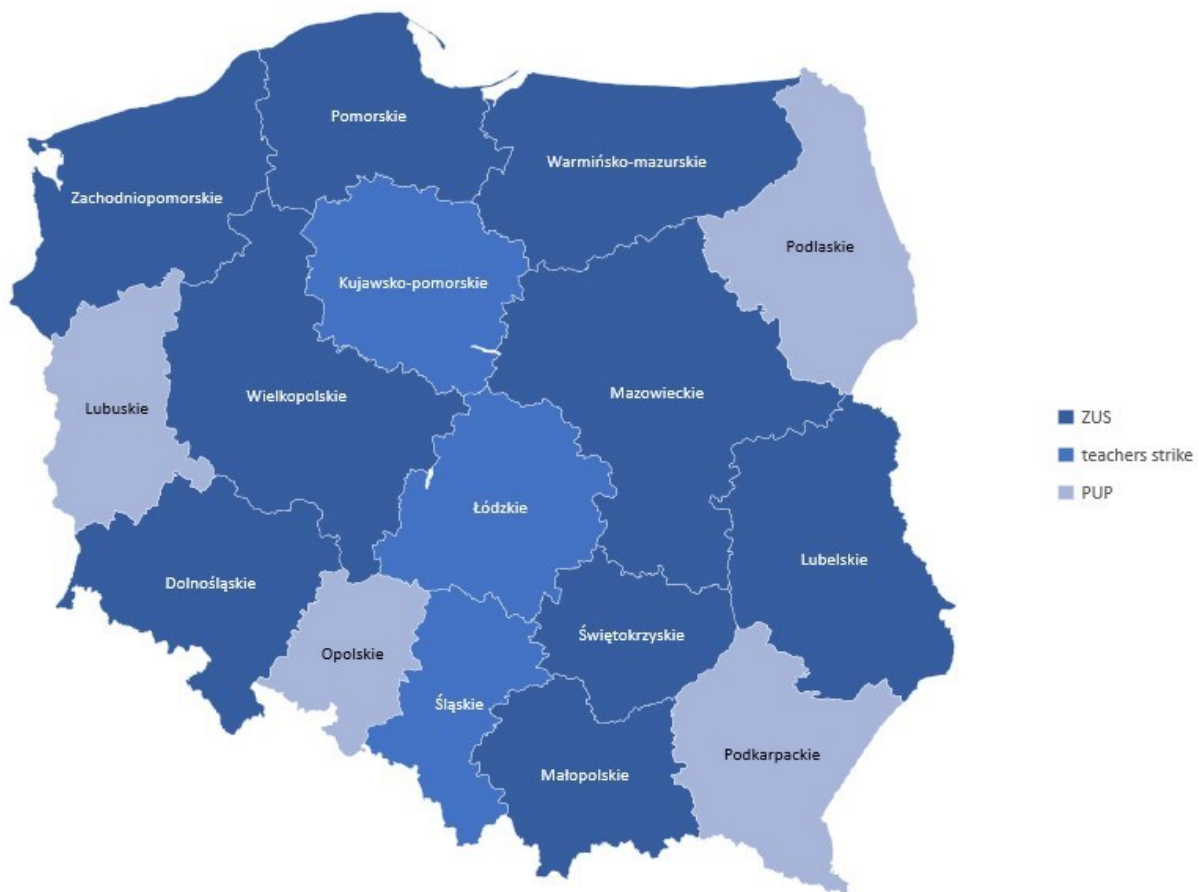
Pomorskie
Warmińsko-mazurskie
Zachodniopomorskie
Podlaskie
Kujawsko-pomorskie
Lubuskie
Wielkopolskie
Mazowieckie
Łódzkie
Lubelskie
Dolnośląskie
Świętokrzyskie
Opolskie
Śląskie
Małopolskie
Podkarpackie

ZUS
teachers strike
PUP